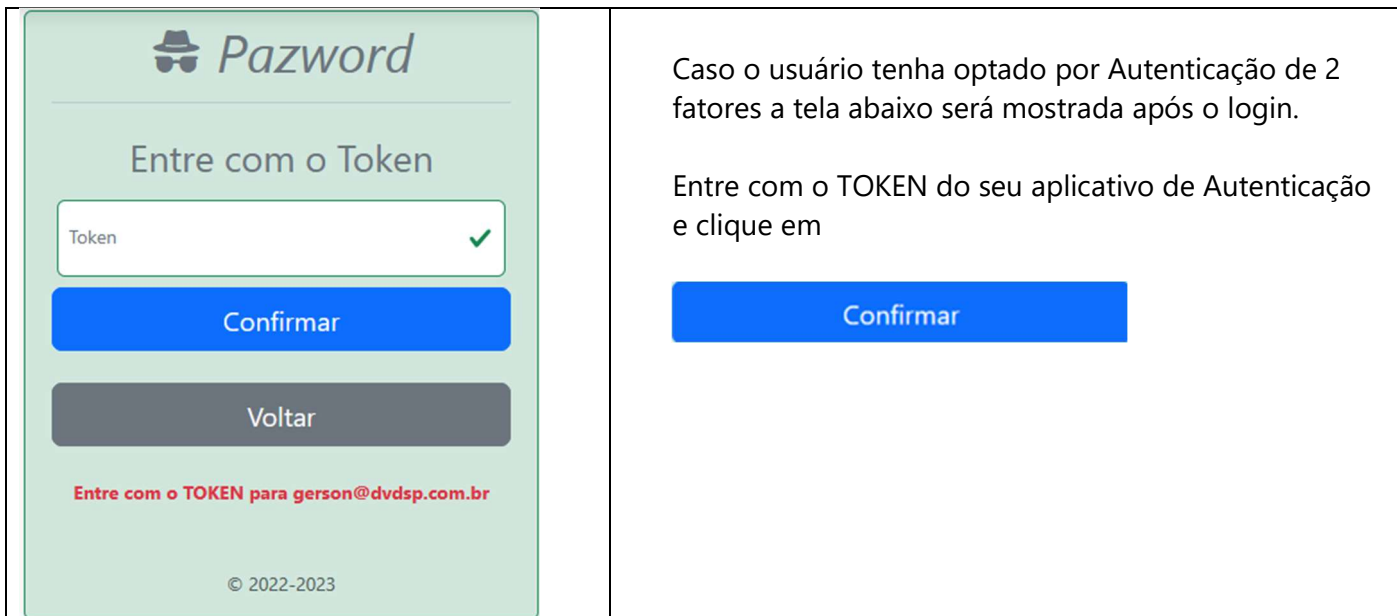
Pazword

Entre com o Token

Token

Confirmar

Voltar

Entre com o TOKEN para gerson@dvdsp.com.br

© 2022-2023

Caso o usuário tenha optado por Autenticação de 2 fatores a tela abaixo será mostrada após o login.

Entre com o TOKEN do seu aplicativo de Autenticação e clique em

Confirmar